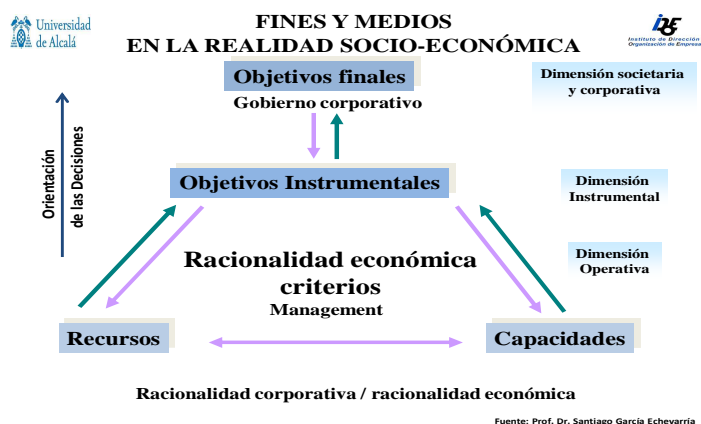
Universidad de Alcalá

FINES Y MEDIOS
EN LA REALIDAD SOCIO-ECONÓMICA

IDE
Instituto de Dirección Organización de Empresa

Objetivos finales
Gobierno corporativo

Dimensión societaria y corporativa

Orientación de las Decisiones

Objetivos Instrumentales

Dimensión Instrumental

Dimensión Operativa

Racionalidad económica
criterios
Management

Recursos

Capacidades

Racionalidad corporativa / racionalidad económica

Fuente: Prof. Dr. Santiago García Echevarría